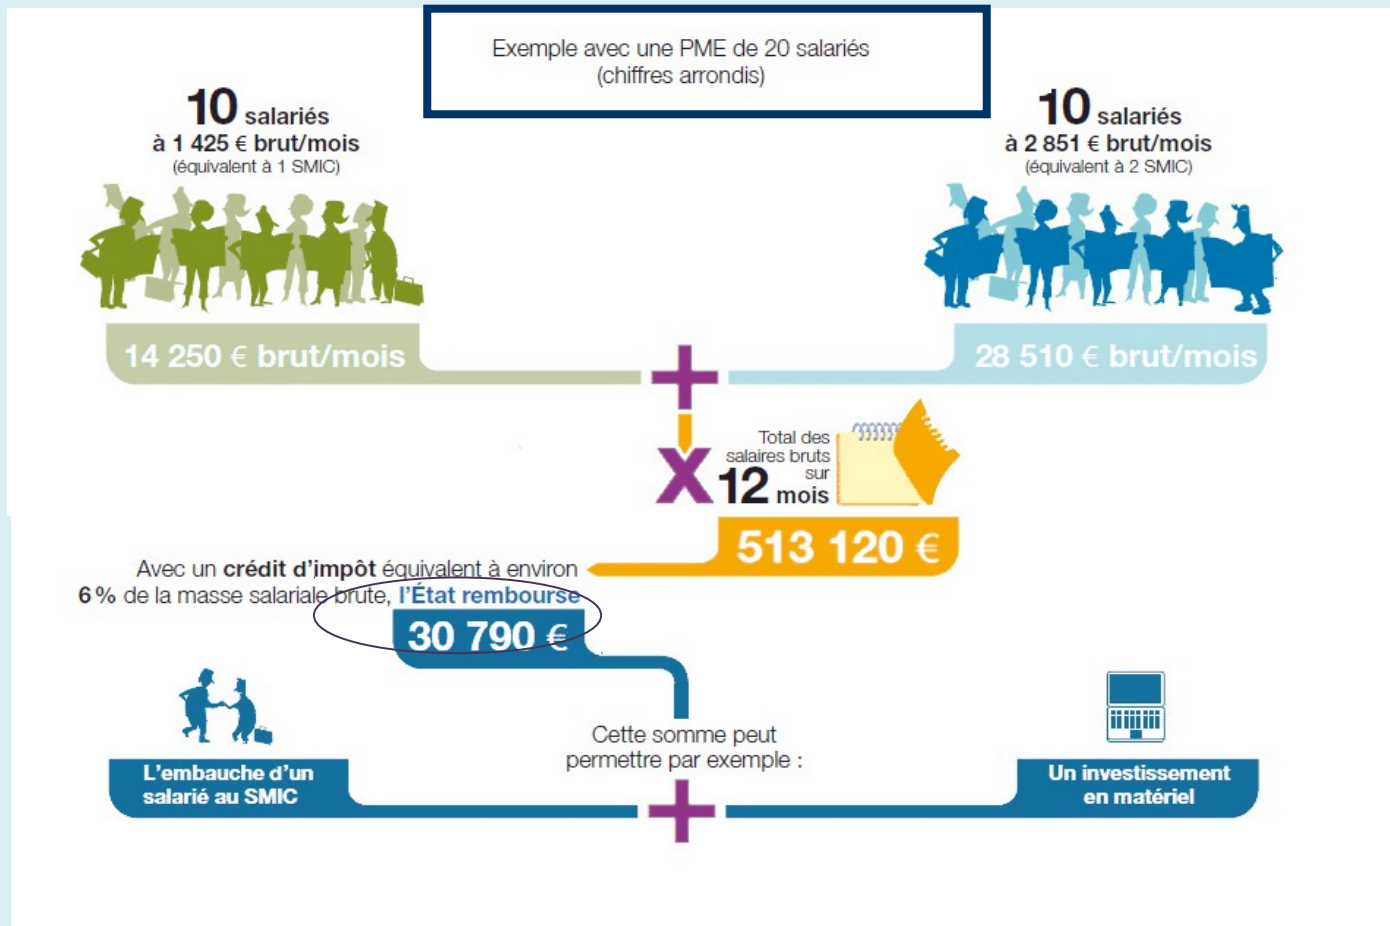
Exemple avec une PME de 20 salariés
(chiffres arrondis)

10 salariés
à 1 425 € brut/mois
(équivalent à 1 SMIC)

10 salariés
à 2 851 € brut/mois
(équivalent à 2 SMIC)

14 250 € brut/mois

28 510 € brut/mois

X 12 mois

Total des salaires bruts sur 12 mois

513 120 €

Avec un **crédit d'impôt** équivalent à environ
6 % de la masse salariale brute, **l'État rembourse**

30 790 €

Cette somme peut
permettre par exemple :

L'embauche d'un
salarié au SMIC

Un investissement
en matériel